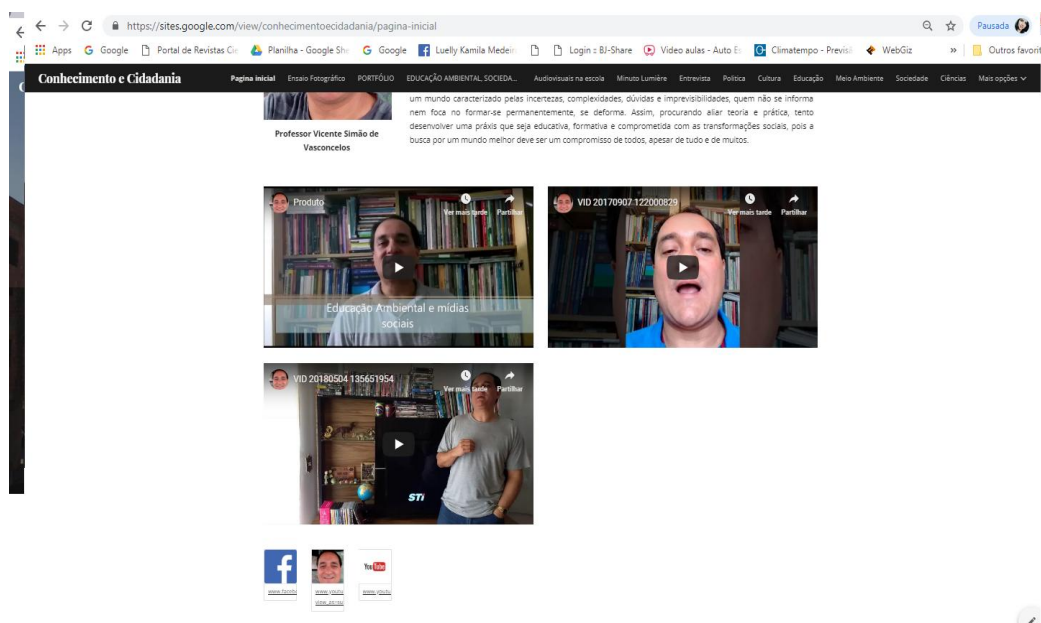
https://sites.google.com/view/conhecimentoecidadania/pagina-inicial

Pausada

Apps Google Portal de Revistas Ci Planilha - Google Sh Google Luelly Kamila Medeir Login :: BJ-Share Video aulas - Auto E Climatempo - Previsã WebGiz » Outros favorit

Conhecimento e Cidadania

Pagina inicial Ensaio Fotográfico PORTFÓLIO EDUCAÇÃO AMBIENTAL, SOCIEDA... Audiovisuais na escola Minuto Lumière Entrevista Política Cultura Educação Meio Ambiente Sociedade Ciências Mais opções

um mundo caracterizado pelas incertezas, complexidades, dúvidas e imprevisibilidades, quem não se informa nem foca no formar-se permanentemente, se deforma. Assim, procurando aliar teoria e prática, tento desenvolver uma práxis que seja educativa, formativa e comprometida com as transformações sociais, pois a busca por um mundo melhor deve ser um compromisso de todos, apesar de tudo e de muitos.

Professor Vicente Simão de Vasconcelos

Produto
Ver mais tarde
Partilhar
Educação Ambiental e mídias sociais

VID 20170907 122000829
Ver mais tarde
Partilhar

VID 20180504 135651954
Ver mais tarde
Partilhar
STi

www.facebo
www.youtu
www.youtu